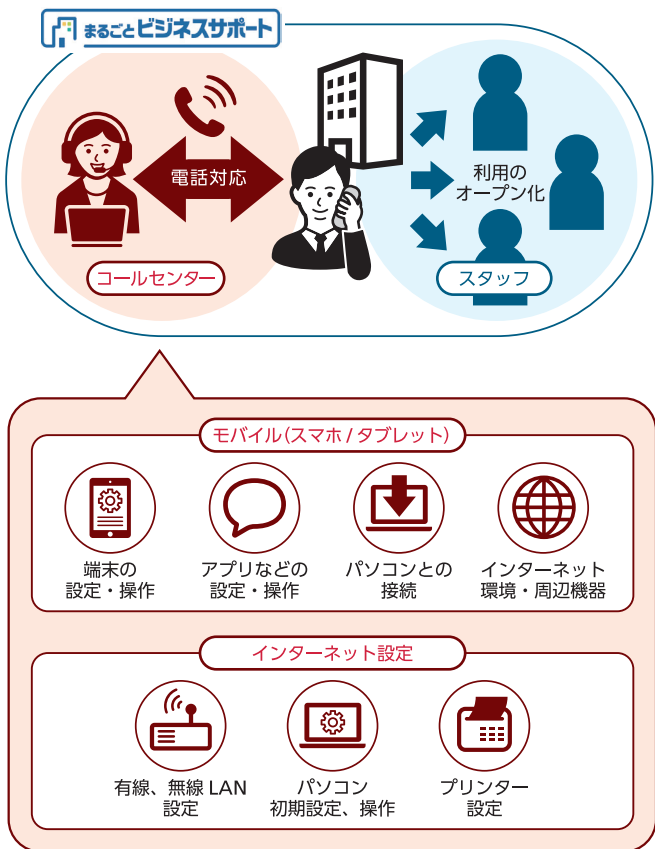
まるごとビジネスサポート

電話対応

利用のオープン化

コールセンター

スタッフ

モバイル(スマホ / タブレット)

端末の設定・操作

アプリなどの設定・操作

パソコンとの接続

インターネット環境・周辺機器

インターネット設定

有線、無線 LAN 設定

パソコン初期設定、操作

プリンター設定